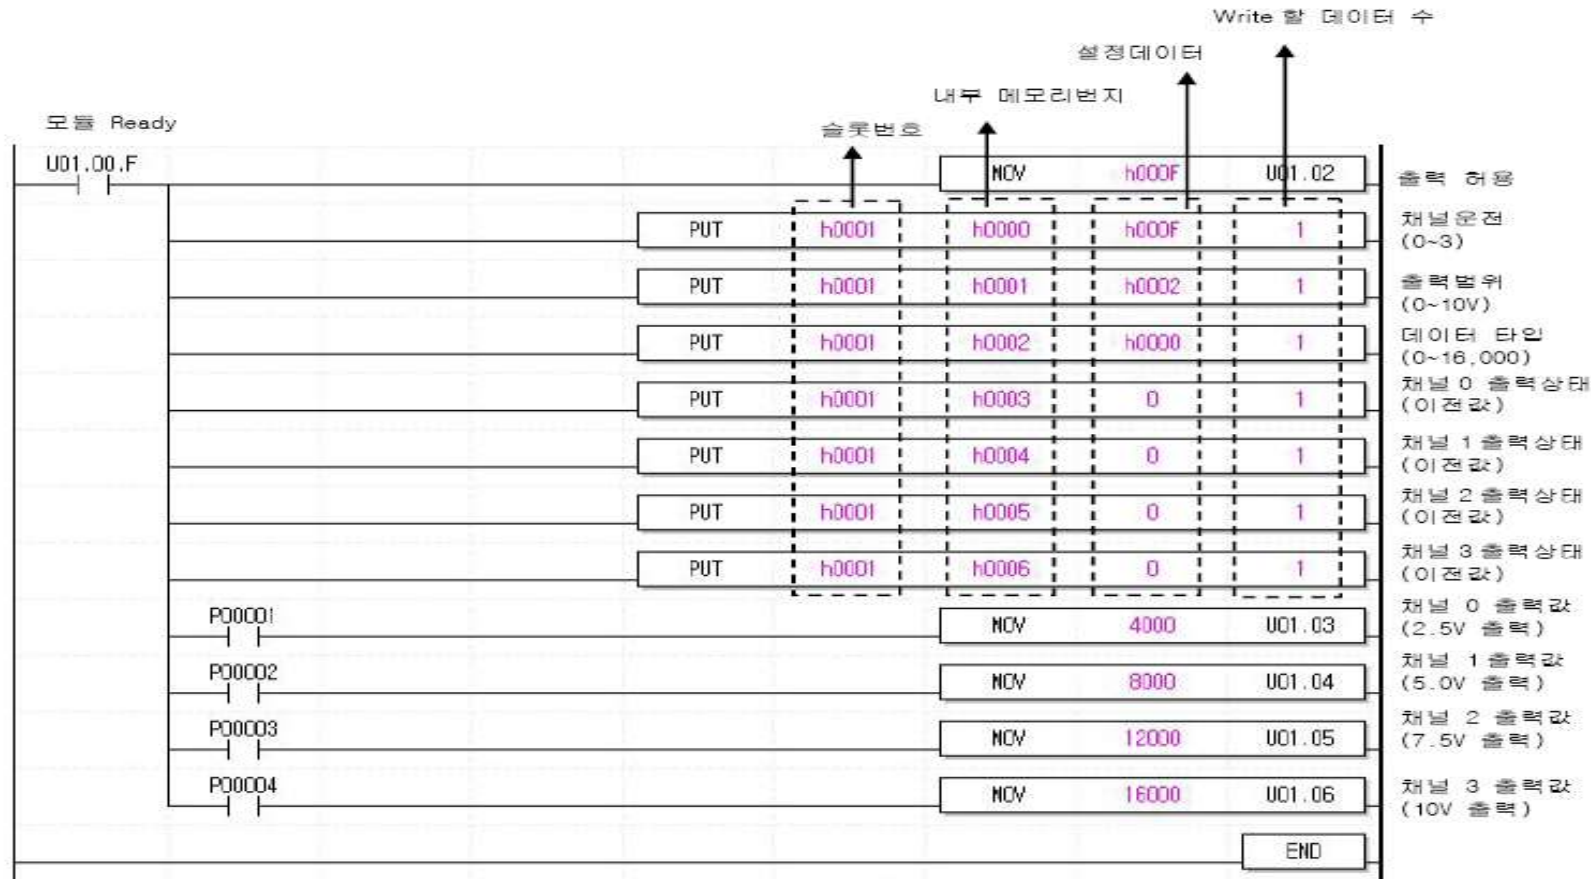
Write 할 데이터 수

설정데이터

내부 메모리번지

슬롯번호

모듈 Ready

U01.00.F

| | | | | | |
|---|---|---|---|---|---|
| MOV | | | h000F | U01.02 | 출력 허용 |
| PUT | h0001 | h0000 | h000F | 1 | 채널운전 (0~3) |
| PUT | h0001 | h0001 | h0002 | 1 | 출력범위 (0~10V) |
| PUT | h0001 | h0002 | h0000 | 1 | 데이터 타입 (0~16,000) |
| PUT | h0001 | h0003 | 0 | 1 | 채널 0 출력상태 (이전값) |
| PUT | h0001 | h0004 | 0 | 1 | 채널 1 출력상태 (이전값) |
| PUT | h0001 | h0005 | 0 | 1 | 채널 2 출력상태 (이전값) |
| PUT | h0001 | h0006 | 0 | 1 | 채널 3 출력상태 (이전값) |

P00001
MOV 4000 U01.03
채널 0 출력값 (2.5V 출력)

P00002
MOV 8000 U01.04
채널 1 출력값 (5.0V 출력)

P00003
MOV 12000 U01.05
채널 2 출력값 (7.5V 출력)

P00004
MOV 16000 U01.06
채널 3 출력값 (10V 출력)

END